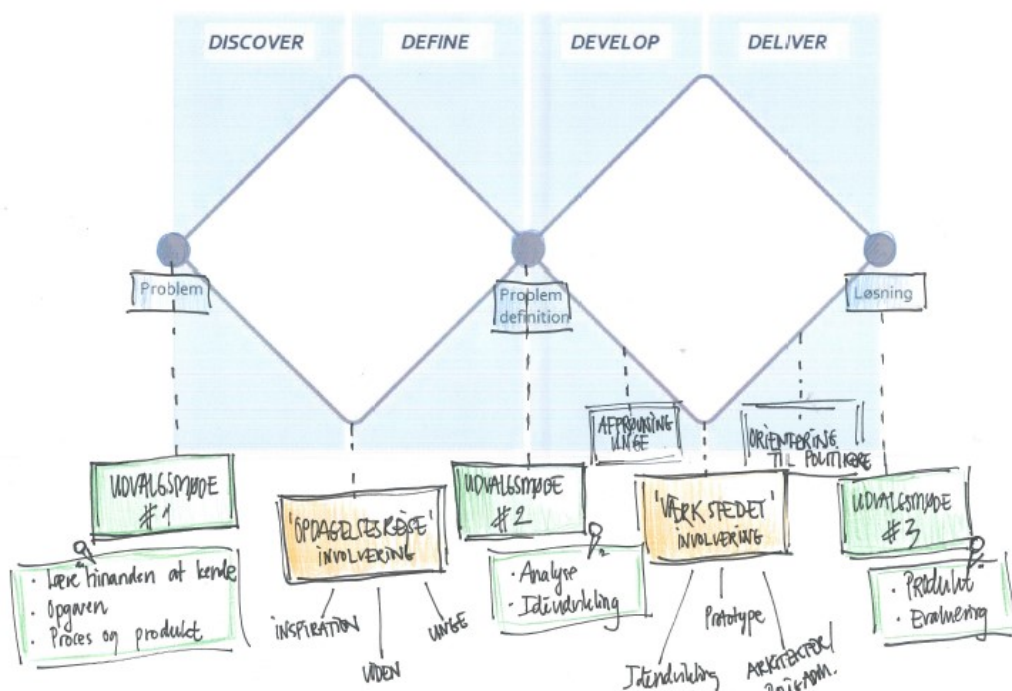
DISCOVER
DEFINE
DEVELOP
DELIVER

Problem
Problem definition
Løsning

AFPRØVNING UNGE
ORIENTERING TIL POLITIKERE

UDVALGSMØDE #1
'OPDAGELSESREJSE' INVOLVERING
UDVALGSMØDE #2
'VÆRKSTEDET' INVOLVERING
UDVALGSMØDE #3

· Lære hinanden at kende
· Opgaven
· Proces og produkt

INSPIRATION
VIDEN
UNGE

· Analyse
· Idéudvikling

Idéudvikling
Prototype
ARKITEKTER/ BRUGERE

· Produkt
· Evaluering